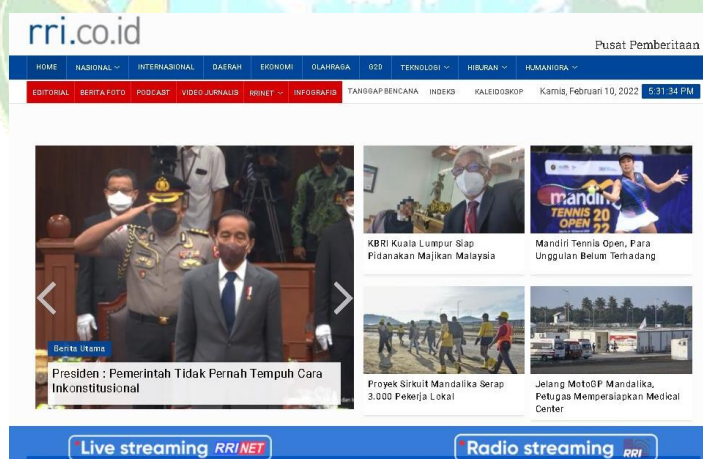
rri.co.id

Pusat Pemberitaan

HOME NASIONAL INTERNASIONAL DAERAH EKONOMI OLAHRAGA G20 TEKNOLOGI HIBURAN HUMANIORA

EDITORIAL BERITA FOTO PODCAST VIDEO JURNALIS RRINET INFOGRAFIS TANGGAP BENCANA INDEKS KALEIDOSKOP Kamis, Februari 10, 2022 5:31:34 PM

Berita Utama

Presiden : Pemerintah Tidak Pernah Tempuh Cara Inkonstitusional

KBRI Kuala Lumpur Siap Pidanakan Majikan Malaysia

mandiri TENNIS OPEN 2022

Mandiri Tennis Open, Para Unggulan Belum Terhadang

Proyek Sirkuit Mandalika Serap 3.000 Pekerja Lokal

Jelang MotoGP Mandalika, Petugas Mempersiapkan Medical Center

Live streaming RRINET

Radio streaming RRI